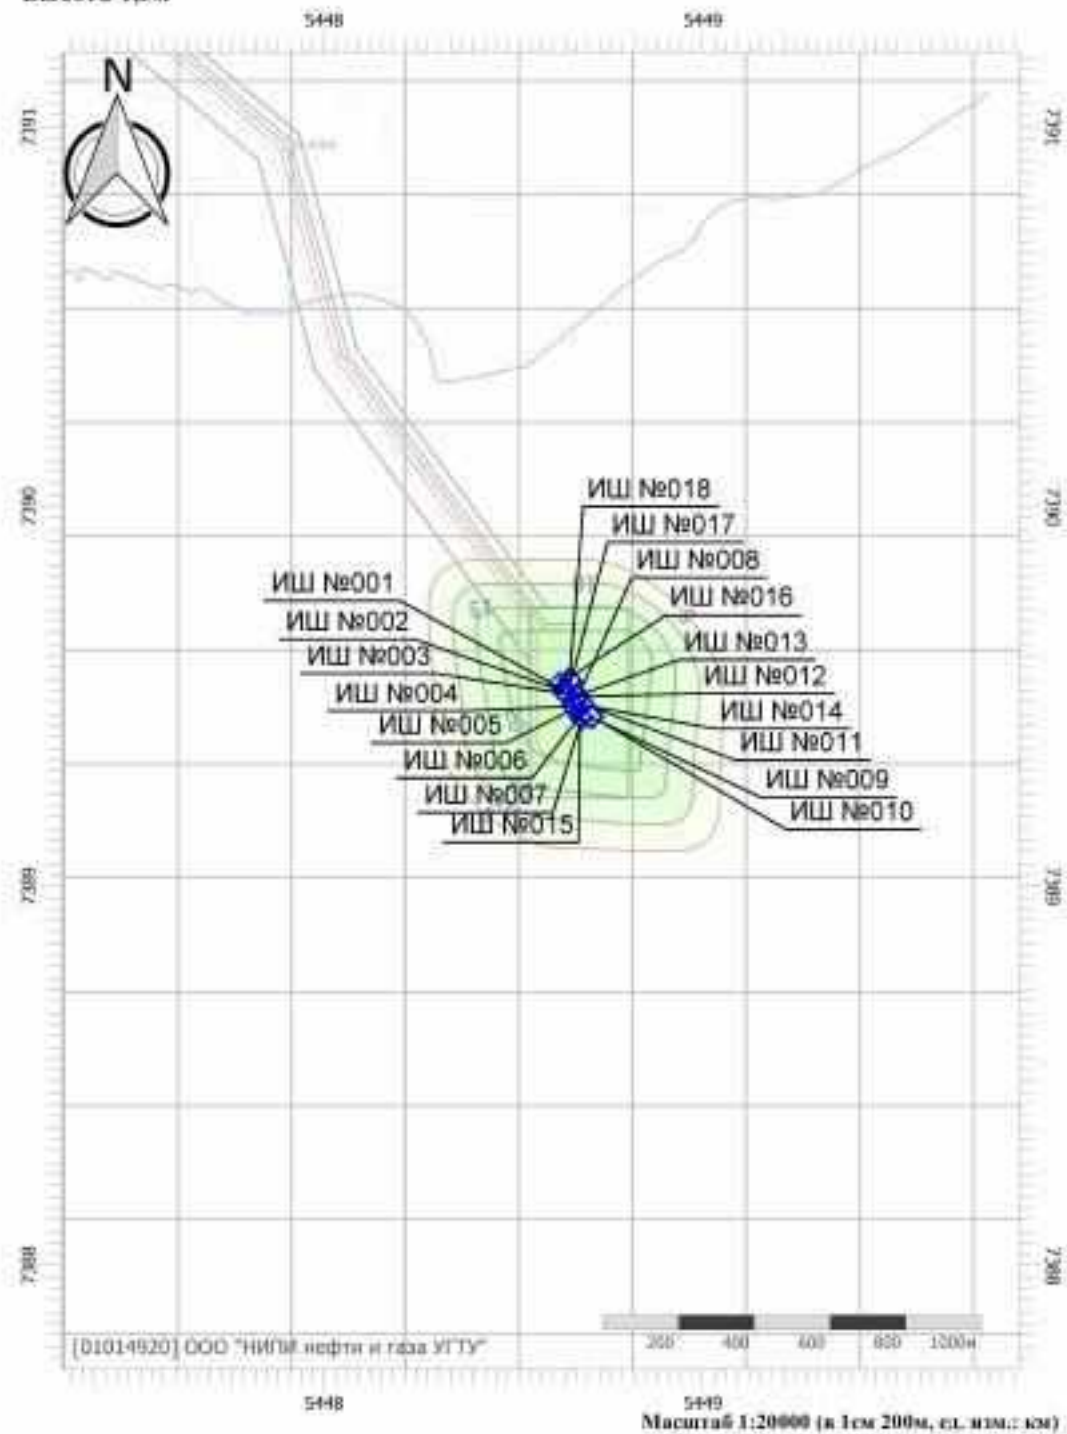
5448
5449
N
7391
7391
7390
7390
7389
7389
7388
7388
ИШ №018
ИШ №017
ИШ №008
ИШ №016
ИШ №001
ИШ №002
ИШ №013
ИШ №003
ИШ №012
ИШ №004
ИШ №014
ИШ №005
ИШ №011
ИШ №006
ИШ №009
ИШ №007
ИШ №010
ИШ №015
[01014920] ООО "НИПИ нефти и газа УГТУ"
200 400 600 800 1200м
5448
5449
Масштаб 1:20000 (в 1см 200м, ед. изм.: км)